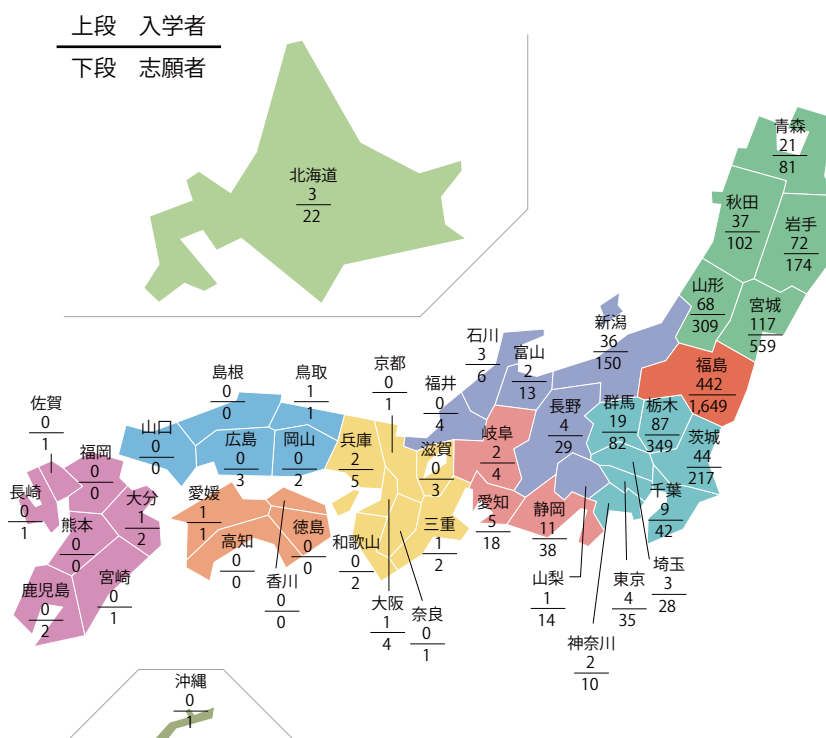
上段　入学者
下段　志願者

北海道 3/22

青森 21/81
秋田 37/102
岩手 72/174
山形 68/309
宮城 117/559
福島 442/1,649
新潟 36/150
石川 3/6
富山 2/13
福井 0/4
長野 4/29
群馬 19/82
栃木 87/349
茨城 44/217
千葉 9/42
埼玉 3/28
東京 4/35
神奈川 2/10
山梨 1/14
静岡 11/38
愛知 5/18
岐阜 2/4
滋賀 0/3
京都 0/1
三重 1/2
奈良 0/1
大阪 1/4
和歌山 0/2
兵庫 2/5
鳥取 1/1
島根 0/0
岡山 0/2
広島 0/3
山口 0/0
香川 0/0
徳島 0/0
高知 0/0
愛媛 1/1
佐賀 0/1
福岡 0/0
長崎 0/1
大分 1/2
熊本 0/0
宮崎 0/1
鹿児島 0/2
沖縄 0/1